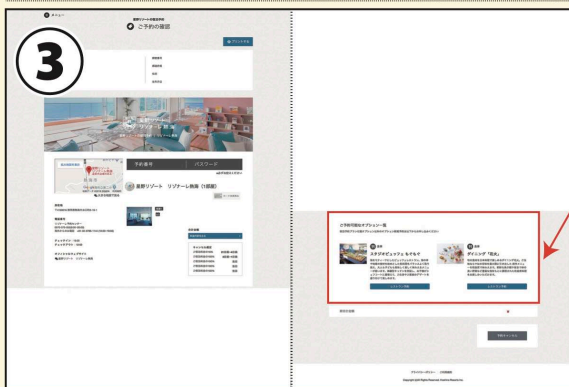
③

メニュー

星野リゾートの宿泊予約

ご予約の確認

予約番号

パスワード

星野リゾート　リゾナーレ熱海（1部屋）

ご予約可能なオプション一覧

スタジオビュッフェ もぐもぐ

ダイニング「花火」

予約をキャンセル

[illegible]